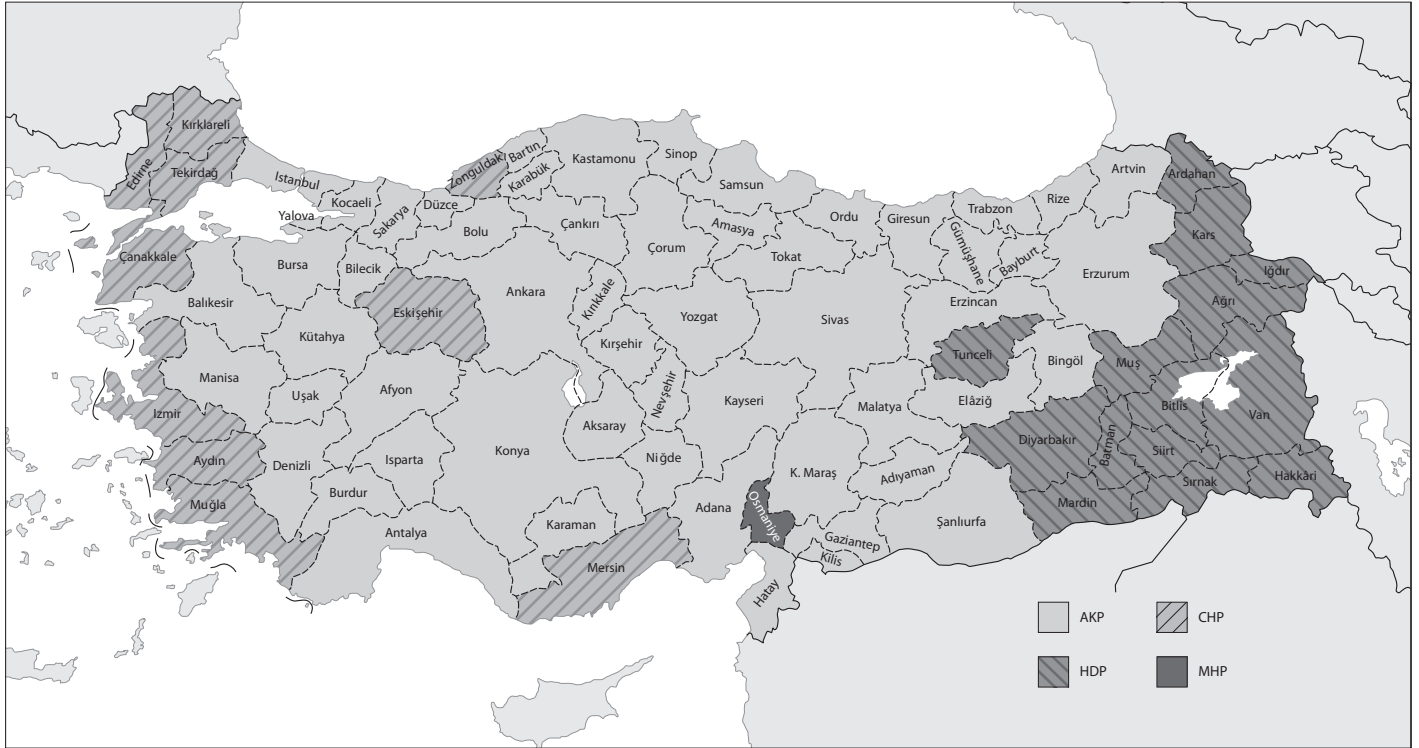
Kırklareli
Edirne
Tekirdağ
İstanbul
Zonguldak
Bartın
Karabük
Kastamonu
Sinop
Samsun
Artvin
Ardahan
Kocaeli
Yalova
Sakarya
Düzce
Bolu
Çankırı
Çorum
Amasya
Ordu
Giresun
Trabzon
Rize
Gümüşhane
Bayburt
Kars
Çanakkale
Bursa
Bilecik
Ankara
Kırıkkale
Tokat
Erzurum
Iğdır
Balıkesir
Eskişehir
Yozgat
Sivas
Erzincan
Ağrı
Kütahya
Kırşehir
Tunceli
Bingöl
Muş
Manisa
Uşak
Afyon
Nevşehir
Kayseri
Malatya
Elâzığ
Bitlis
Van
İzmir
Aksaray
Diyarbakır
Batman
Siirt
Aydın
Denizli
Isparta
Konya
Niğde
K. Maraş
Adıyaman
Şırnak
Hakkâri
Muğla
Burdur
Karaman
Adana
Osmaniye
Gaziantep
Mardin
Antalya
Mersin
Kilis
Şanlıurfa
Hatay
AKP
CHP
HDP
MHP